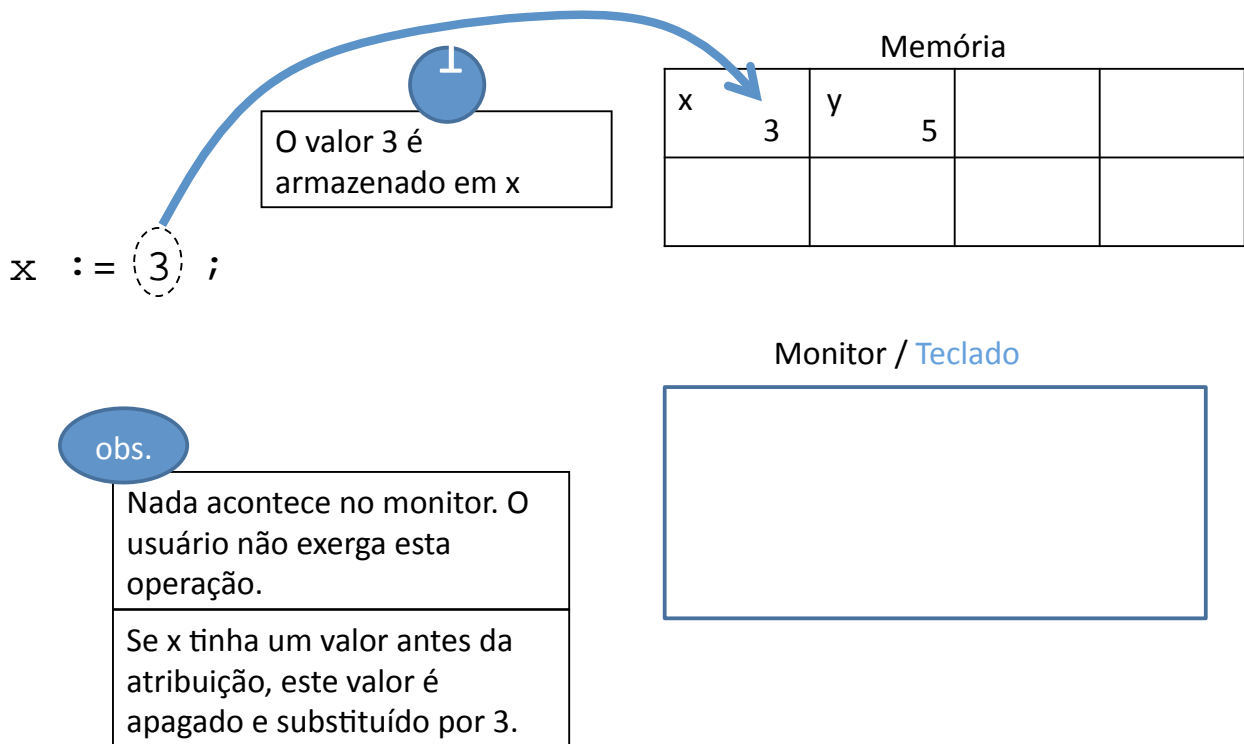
1

O valor 3 é armazenado em x

x := 3 ;

Memória

| x 3 | y 5 | | |
|---|---|---|---|
| | | | |

Monitor / Teclado

obs.

Nada acontece no monitor. O usuário não exerga esta operação.

Se x tinha um valor antes da atribuição, este valor é apagado e substituído por 3.